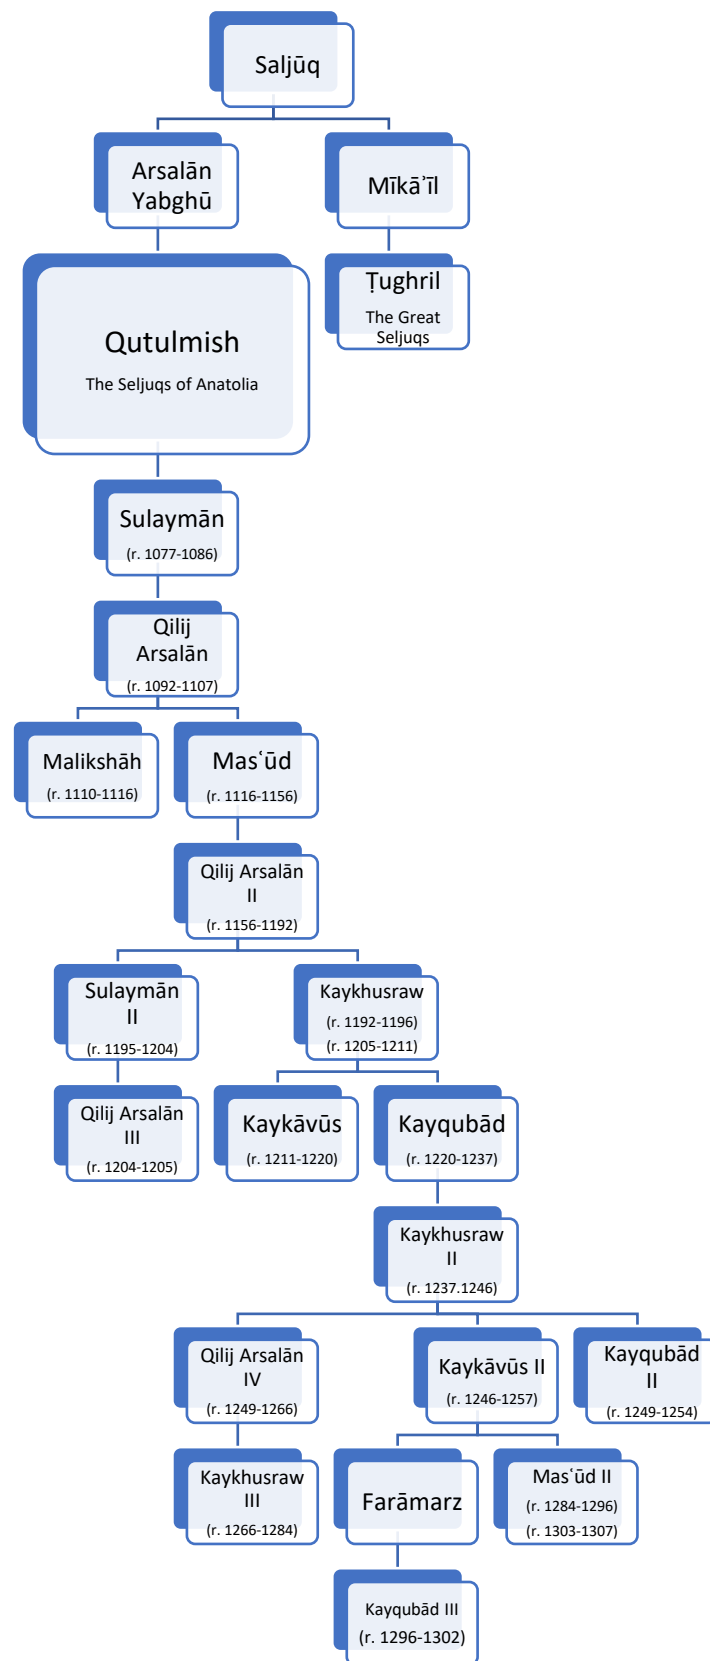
Saljūq

Arsalān Yabghū

Mīkāʾīl

Ṭughril
The Great Seljuqs

Qutulmish
The Seljuqs of Anatolia

Sulaymān
(r. 1077-1086)

Qilij Arsalān
(r. 1092-1107)

Malikshāh
(r. 1110-1116)

Masʿūd
(r. 1116-1156)

Qilij Arsalān II
(r. 1156-1192)

Sulaymān II
(r. 1195-1204)

Kaykhusraw
(r. 1192-1196)
(r. 1205-1211)

Qilij Arsalān III
(r. 1204-1205)

Kaykāvūs
(r. 1211-1220)

Kayqubād
(r. 1220-1237)

Kaykhusraw II
(r. 1237.1246)

Qilij Arsalān IV
(r. 1249-1266)

Kaykāvūs II
(r. 1246-1257)

Kayqubād II
(r. 1249-1254)

Kaykhusraw III
(r. 1266-1284)

Farāmarz

Masʿūd II
(r. 1284-1296)
(r. 1303-1307)

Kayqubād III
(r. 1296-1302)